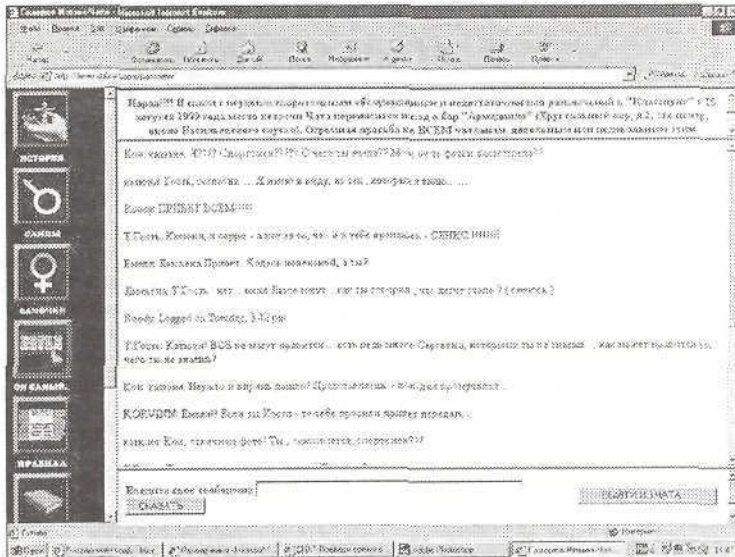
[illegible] - Microsoft Internet Explorer

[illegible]

ИСТОРИЯ

САМЦЫ

САМОЧКИ

ОН САМЫЙ

ПРАВИЛА

Народ!!! В связи с переездом спортивного объединения и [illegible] в "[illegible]" с 15 августа 1999 года место встречи Чата переносится в бар "Армадилло" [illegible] Отдельная просьба ко ВСЕМ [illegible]

Кок: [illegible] Спортсмен?!? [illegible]

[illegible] ... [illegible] ...

Rocky: ПРИВЕТ ВСЕМ!!!!!

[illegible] - СПАСИБО!!!!!

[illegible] Привет. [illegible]

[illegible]

Rocky: Logged on Tuesday, 3:14 pm

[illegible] BUS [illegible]

Кок: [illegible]

KOFUDIN: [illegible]

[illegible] Кок, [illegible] спортсмен?!?

Введите свое сообщение:

СКАЗАТЬ

ВЫЙТИ ИЗ ЧАТА

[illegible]

Интернет